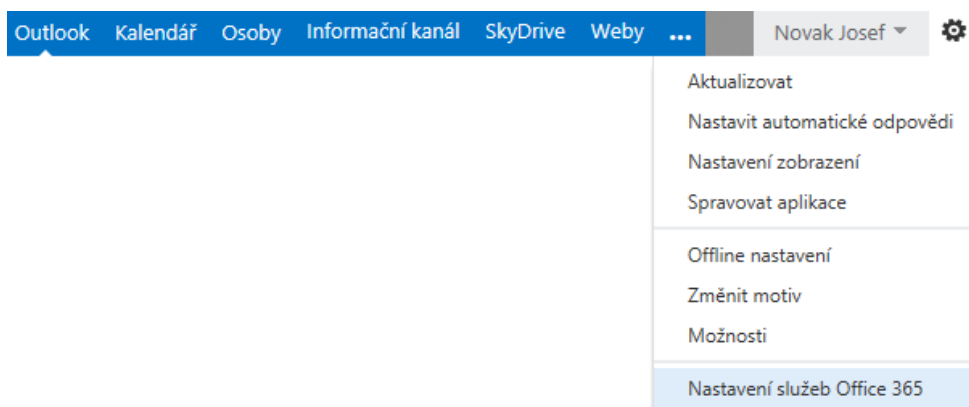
Outlook Kalendář Osoby Informační kanál SkyDrive Weby ... Novak Josef

Aktualizovat
Nastavit automatické odpovědi
Nastavení zobrazení
Spravovat aplikace

Offline nastavení
Změnit motiv
Možnosti

Nastavení služeb Office 365